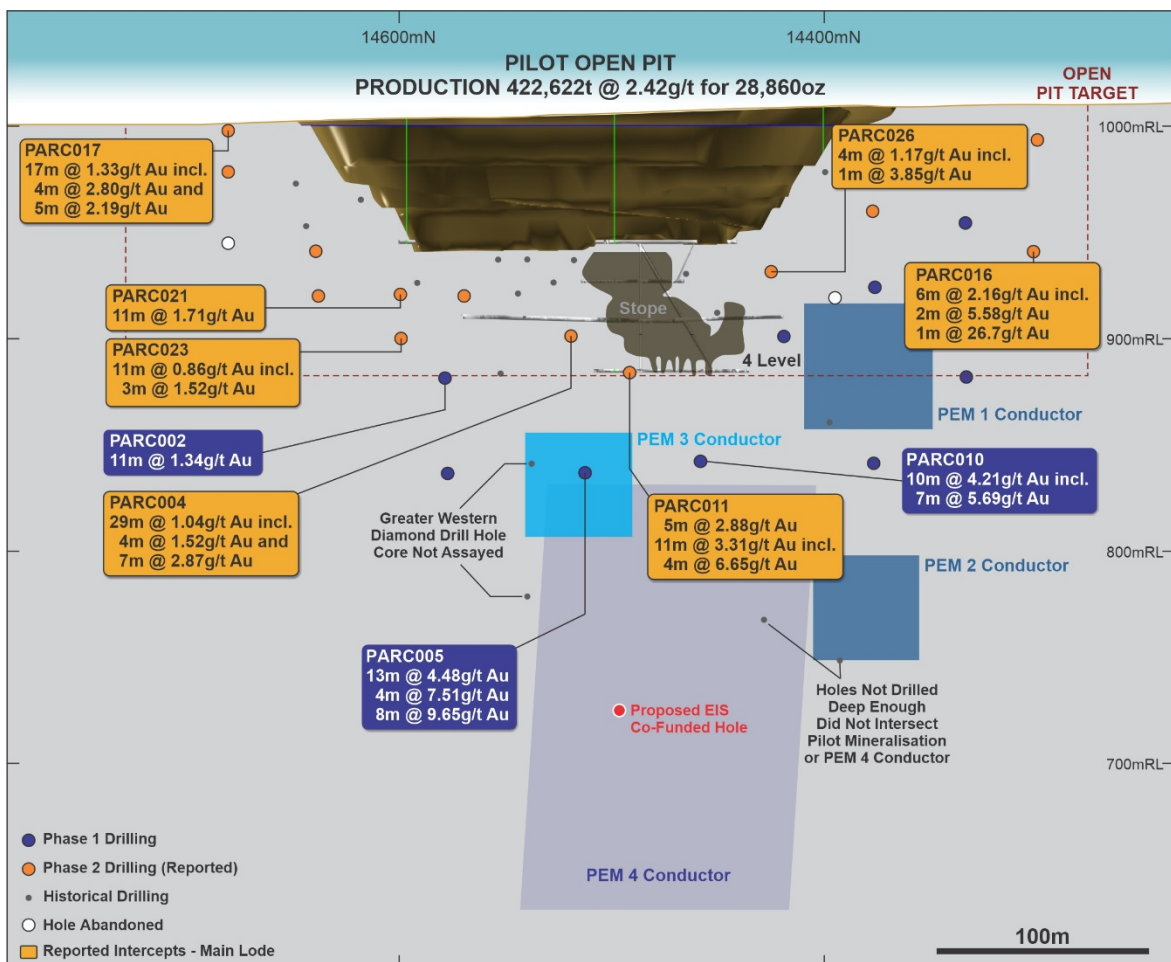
14600mN

14400mN

PILOT OPEN PIT
PRODUCTION 422,622t @ 2.42g/t for 28,860oz

OPEN PIT TARGET

1000mRL

PARC017
17m @ 1.33g/t Au incl.
4m @ 2.80g/t Au and
5m @ 2.19g/t Au

PARC026
4m @ 1.17g/t Au incl.
1m @ 3.85g/t Au

PARC016
6m @ 2.16g/t Au incl.
2m @ 5.58g/t Au
1m @ 26.7g/t Au

PARC021
11m @ 1.71g/t Au

Stope

PARC023
11m @ 0.86g/t Au incl.
3m @ 1.52g/t Au

4 Level

900mRL

PEM 1 Conductor

PARC002
11m @ 1.34g/t Au

PEM 3 Conductor

PARC010
10m @ 4.21g/t Au incl.
7m @ 5.69g/t Au

PARC004
29m @ 1.04g/t Au incl.
4m @ 1.52g/t Au and
7m @ 2.87g/t Au

Greater Western Diamond Drill Hole Core Not Assayed

PARC011
5m @ 2.88g/t Au
11m @ 3.31g/t Au incl.
4m @ 6.65g/t Au

800mRL

PEM 2 Conductor

PARC005
13m @ 4.48g/t Au
4m @ 7.51g/t Au
8m @ 9.65g/t Au

Proposed EIS Co-Funded Hole

Holes Not Drilled Deep Enough Did Not Intersect Pilot Mineralisation or PEM 4 Conductor

700mRL

Phase 1 Drilling
Phase 2 Drilling (Reported)
Historical Drilling
Hole Abandoned
Reported Intercepts - Main Lode

PEM 4 Conductor

100m